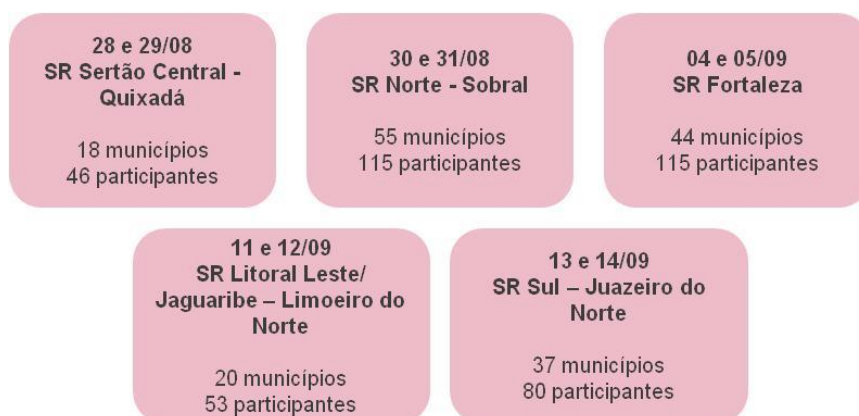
28 e 29/08
SR Sertão Central - Quixadá

18 municípios
46 participantes

30 e 31/08
SR Norte - Sobral

55 municípios
115 participantes

04 e 05/09
SR Fortaleza

44 municípios
115 participantes

11 e 12/09
SR Litoral Leste/ Jaguaribe – Limoeiro do Norte

20 municípios
53 participantes

13 e 14/09
SR Sul – Juazeiro do Norte

37 municípios
80 participantes